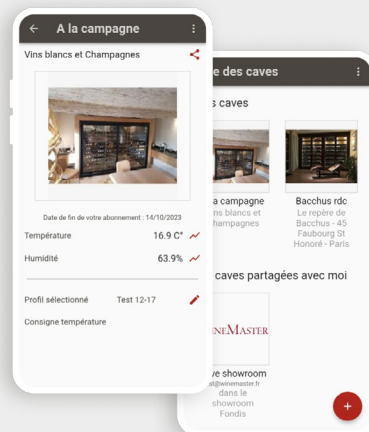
A la campagne

Vins blancs et Champagnes

Date de fin de votre abonnement : 14/10/2023

Température 16.9 C°

Humidité 63.9%

Profil sélectionné Test 12-17

Consigne température

e des caves

s caves

a campagne
ns blancs et
hampagnes

Bacchus rdc
Le repère de
Bacchus - 45
Faubourg St
Honoré - Paris

caves partagées avec moi

WINEMASTER

ve showroom
st@winemaster.fr
dans le
showroom
Fondis

+